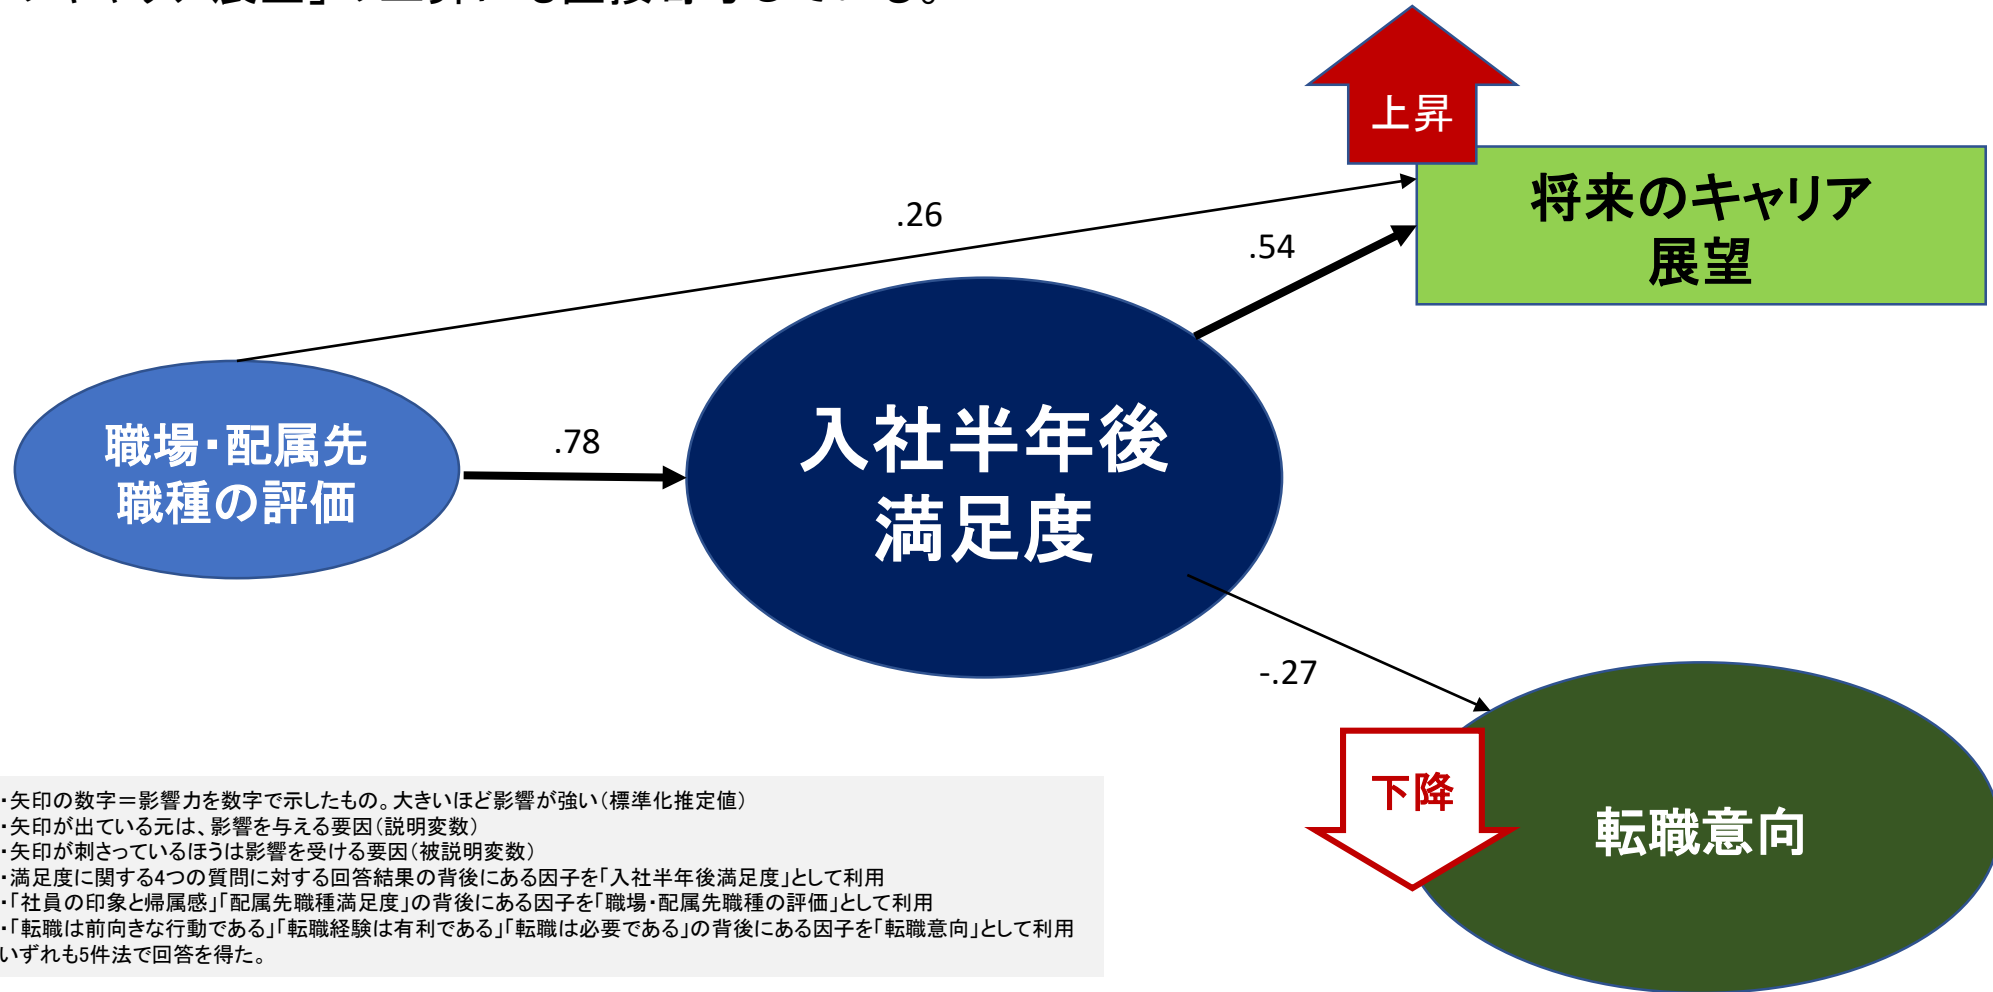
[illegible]

上昇

将来のキャリア展望

.26

.54

職場・配属先職種の評価

.78

入社半年後満足度

-.27

下降

転職意向

・矢印の数字＝影響力を数字で示したもの。大きいほど影響が強い（標準化推定値）
・矢印が出ている元は、影響を与える要因（説明変数）
・矢印が刺さっているほうは影響を受ける要因（被説明変数）
・満足度に関する4つの質問に対する回答結果の背後にある因子を「入社半年後満足度」として利用
・「社員の印象と帰属感」「配属先職種満足度」の背後にある因子を「職場・配属先職種の評価」として利用
・「転職は前向きな行動である」「転職経験は有利である」「転職は必要である」の背後にある因子を「転職意向」として利用
いずれも5件法で回答を得た。